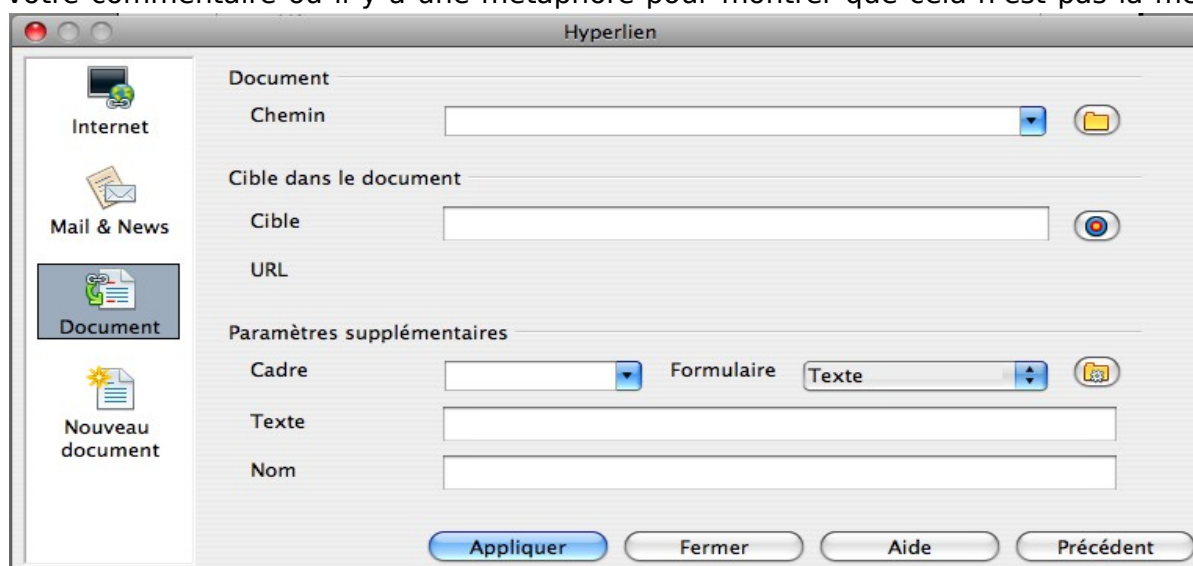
votre commentaire où il y a une métaphore pour montrer que cela n'est pas la mé

Hyperlien

Internet

Mail & News

Document

Nouveau document

Document

Chemin

Cible dans le document

Cible

URL

Paramètres supplémentaires

Cadre

Formulaire

Texte

Texte

Nom

Appliquer

Fermer

Aide

Précédent